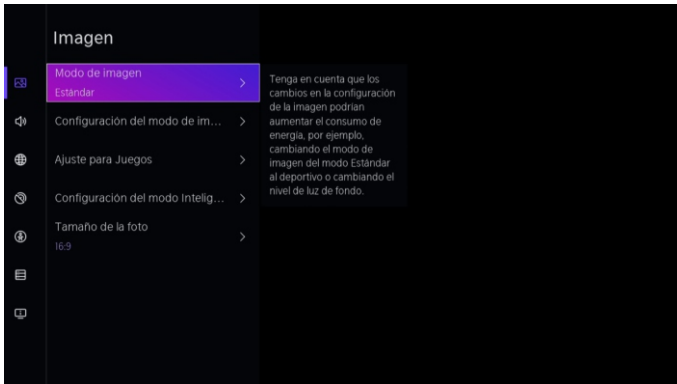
Imagen

Modo de imagen
Estándar
>

Configuración del modo de im... >

Ajuste para Juegos >

Configuración del modo Intelig... >

Tamaño de la foto
16:9
>

Tenga en cuenta que los cambios en la configuración de la imagen podrían aumentar el consumo de energía, por ejemplo, cambiando el modo de imagen del modo Estándar al deportivo o cambiando el nivel de luz de fondo.